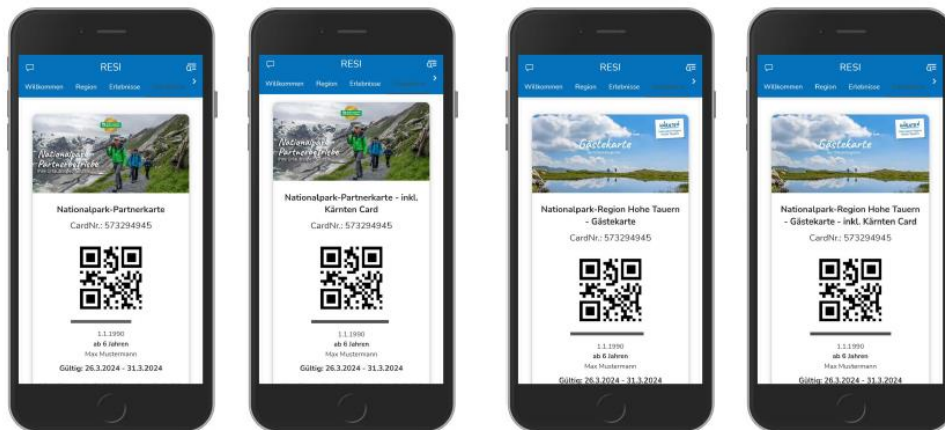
RESI
Willkommen Regionen Erlebnisse
Nationalpark Partnerbetriebe
Nationalpark-Partnerkarte
CardNr.: 573294945
1.1.1990
ab 6 Jahren
Max Mustermann
Gültig: 26.3.2024 - 31.3.2024

RESI
Willkommen Region Erlebnisse
Nationalpark Partnerbetriebe
Nationalpark-Partnerkarte - inkl. Kärnten Card
CardNr.: 573294945
1.1.1990
ab 6 Jahren
Max Mustermann
Gültig: 26.3.2024 - 31.3.2024

RESI
Willkommen Region Erlebnisse
Gästekarte
Nationalpark-Region Hohe Tauern - Gästekarte
CardNr.: 573294945
1.1.1990
ab 6 Jahren
Max Mustermann
Gültig: 26.3.2024 - 31.3.2024

RESI
Willkommen Region Erlebnisse
Gästekarte
Nationalpark-Region Hohe Tauern - Gästekarte - inkl. Kärnten Card
CardNr.: 573294945
1.1.1990
ab 6 Jahren
Max Mustermann
Gültig: 26.3.2024 - 31.3.2024